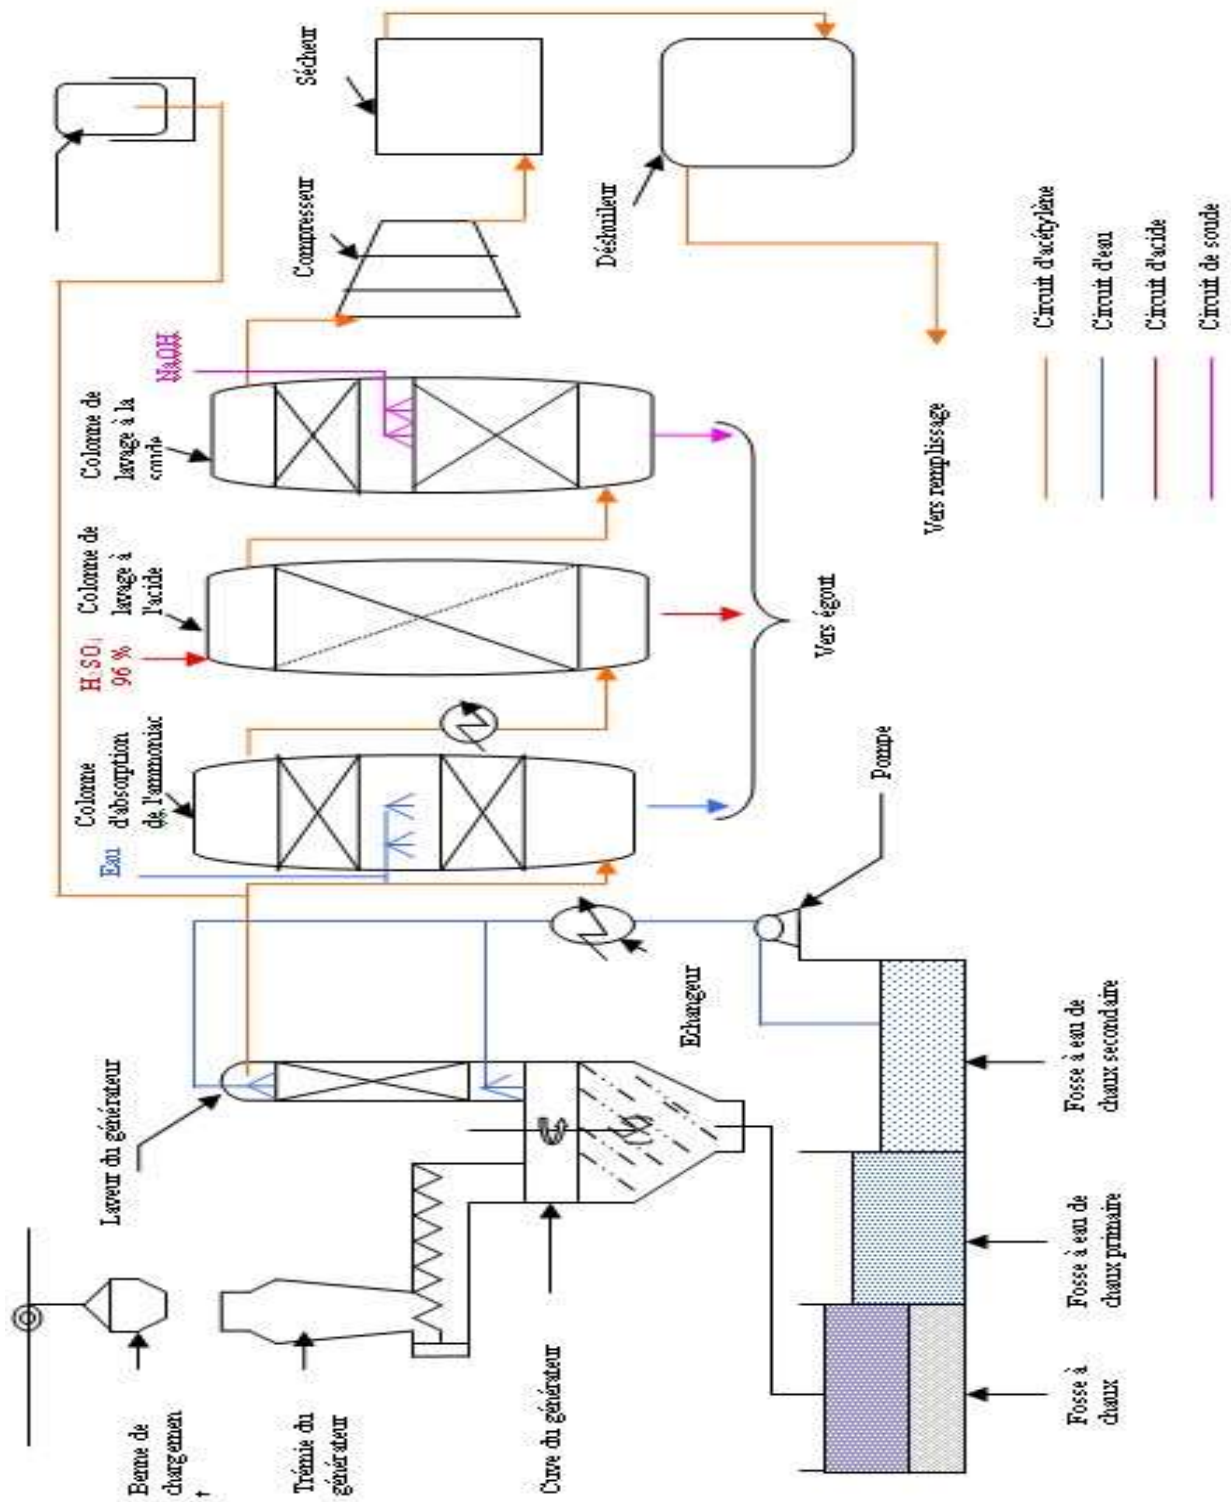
Benne de chargement

Trémie du générateur

Cuve du générateur

Laveur du générateur

Echangeur

Pompe

Fosse à chaux

Fosse à eau de chaux primaire

Fosse à eau de chaux secondaire

Eau

Colonne d'absorption de l'ammoniac

$H_2SO_4$ 96 %

Colonne de lavage à l'acide

NaOH

Colonne de lavage à la soude

Vers égout

Compresseur

Sécheur

Déshuileur

Vers remplissage

Circuit d'acétylène

Circuit d'eau

Circuit d'acide

Circuit de soude